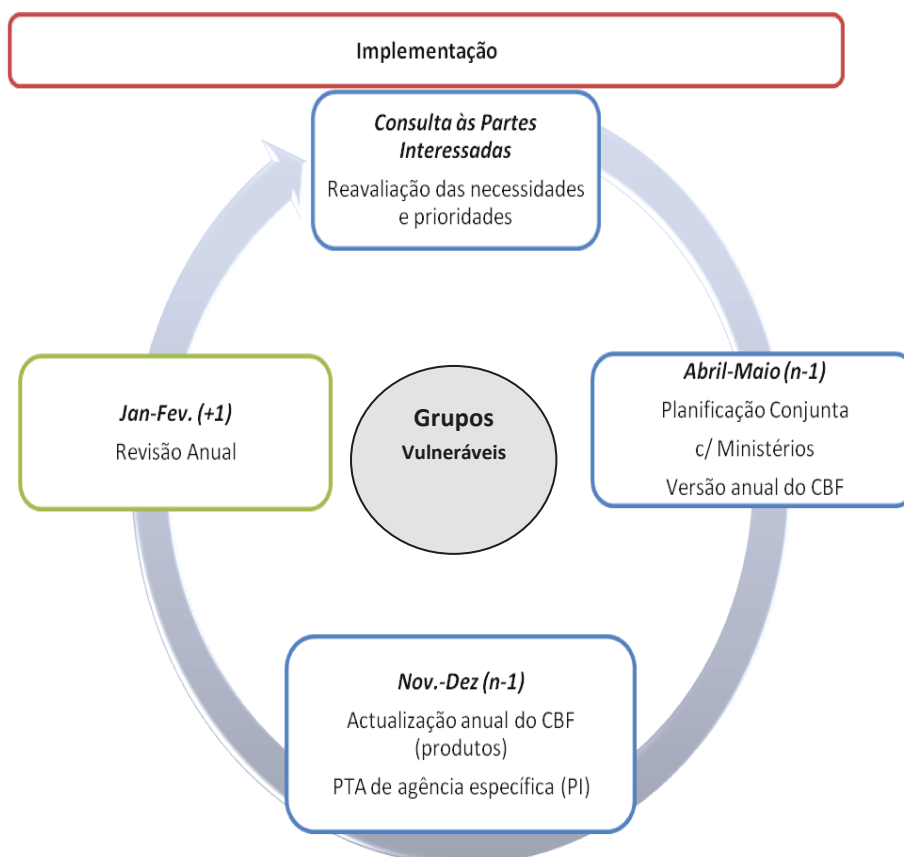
Implementação

Consulta às Partes Interessadas

Reavaliação das necessidades e prioridades

Jan-Fev. (+1)

Revisão Anual

Grupos

Vulneráveis

Abril-Maio (n-1)

Planificação Conjunta c/ Ministérios

Versão anual do CBF

Nov.-Dez (n-1)

Actualização anual do CBF (produtos)

PTA de agência específica (PI)